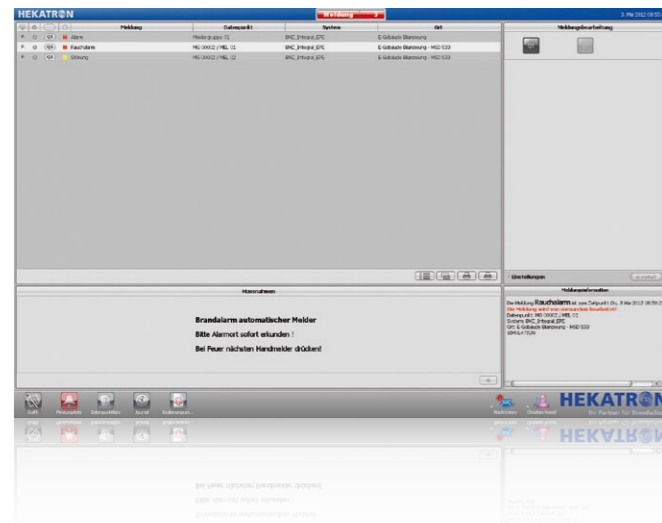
HEKATRON

Meldung

3. Mai 2012 08:55

| | | | Meldung | Datenpunkt | System | Ort |
|---|---|---|---|---|---|---|
| | | | Alarm | Meldegruppe 01 | BMC_Integral_EPE | E-Gebäude Bilanzierung |
| | | | Rauchalarm | MG 00002 / MEL 01 | BMC_Integral_EPE | E-Gebäude Bilanzierung - MSD 533 |
| | | | Störung | MG 00002 / MEL 02 | BMC_Integral_EPE | E-Gebäude Bilanzierung - MSD 533 |

Meldungsbearbeitung

Einstellungen

Maßnahmen

Brandalarm automatischer Melder

Bitte Alarmort sofort erkunden !

Bei Feuer nächsten Handmelder drücken!

Meldungsinformationen

Die Meldung Rauchalarm ist zum Zeitpunkt Do, 3 Mai 2012 08:55
Die Meldung wird von niemandem bearbeitet
Datenpunkt: MG 00002 / MEL 01
System: BMC_Integral_EPE
Ort: E-Gebäude Bilanzierung - MSD 533
SIMULATION

Sicht

Meldungen

Datenquellen

Journal

Rollenanzeigen

Nachrichten

Drucken Visual

HEKATRON

Ihr Partner für Brandschutz